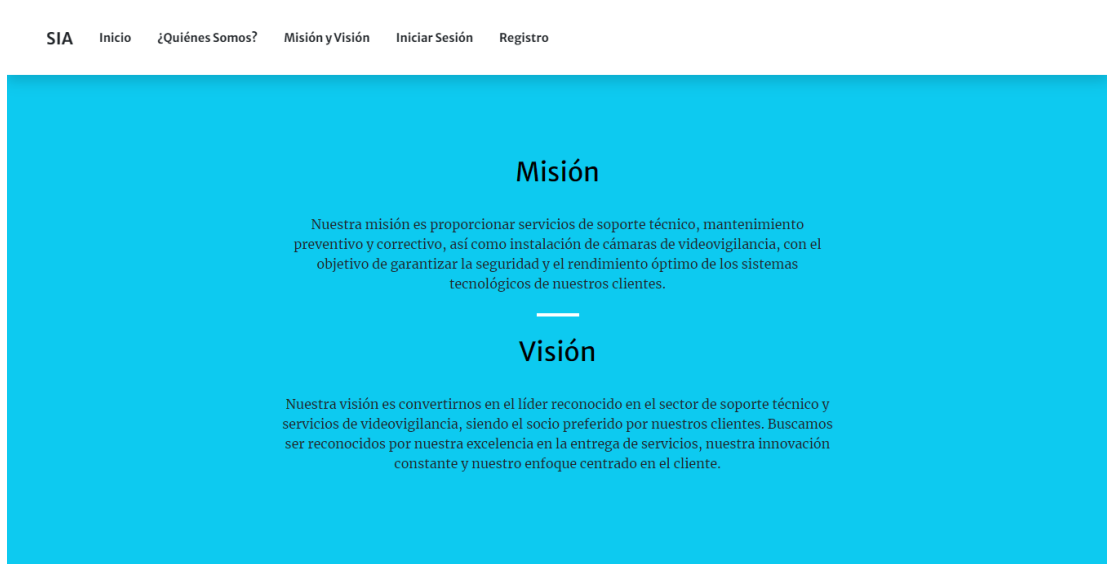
SIA Inicio ¿Quiénes Somos? Misión y Visión Iniciar Sesión Registro

Misión

Nuestra misión es proporcionar servicios de soporte técnico, mantenimiento preventivo y correctivo, así como instalación de cámaras de videovigilancia, con el objetivo de garantizar la seguridad y el rendimiento óptimo de los sistemas tecnológicos de nuestros clientes.

Visión

Nuestra visión es convertirnos en el líder reconocido en el sector de soporte técnico y servicios de videovigilancia, siendo el socio preferido por nuestros clientes. Buscamos ser reconocidos por nuestra excelencia en la entrega de servicios, nuestra innovación constante y nuestro enfoque centrado en el cliente.